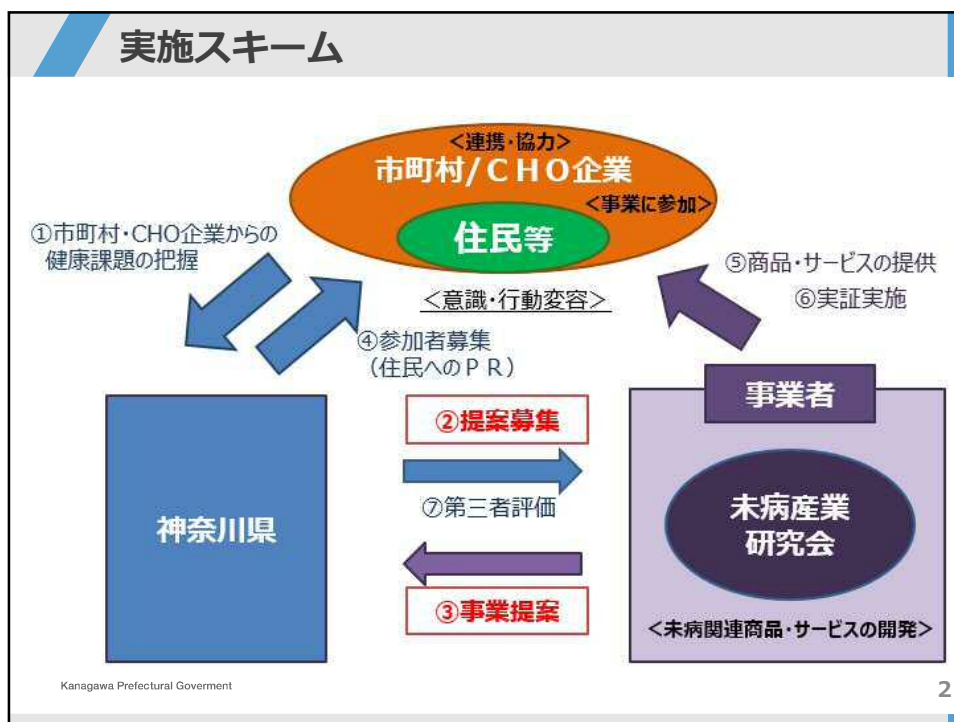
実施スキーム

<連携・協力>
市町村/CHO企業
<事業に参加>
住民等
<意識・行動変容>

①市町村・CHO企業からの健康課題の把握

④参加者募集
(住民へのPR)

⑤商品・サービスの提供
⑥実証実施

神奈川県

②提案募集

⑦第三者評価

③事業提案

事業者

未病産業研究会

<未病関連商品・サービスの開発>

Kanagawa Prefectural Goverment

2